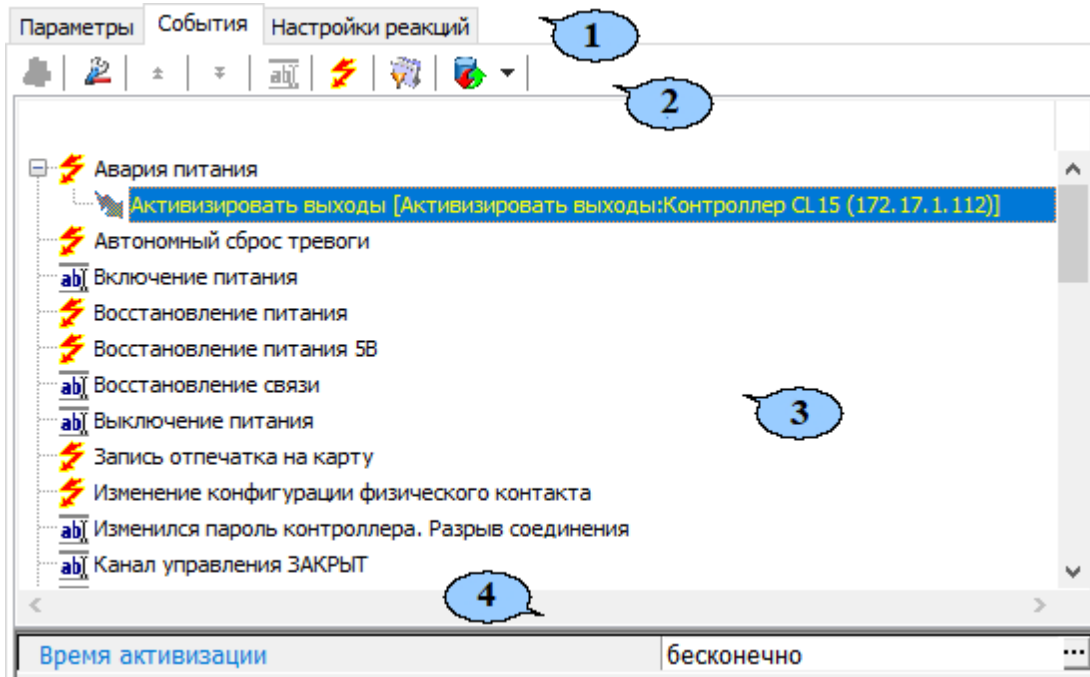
Параметры | События | Настройки реакций

1

2

Авария питания

Активизировать выходы [Активизировать выходы:Контроллер CL15 (172.17.1.112)]

Автономный сброс тревоги

Включение питания

Восстановление питания

Восстановление питания 5В

Восстановление связи

Выключение питания

Запись отпечатка на карту

Изменение конфигурации физического контакта

Изменился пароль контроллера. Разрыв соединения

Канал управления ЗАКРЫТ

3

4

| Время активизации | бесконечно |
|---|---|